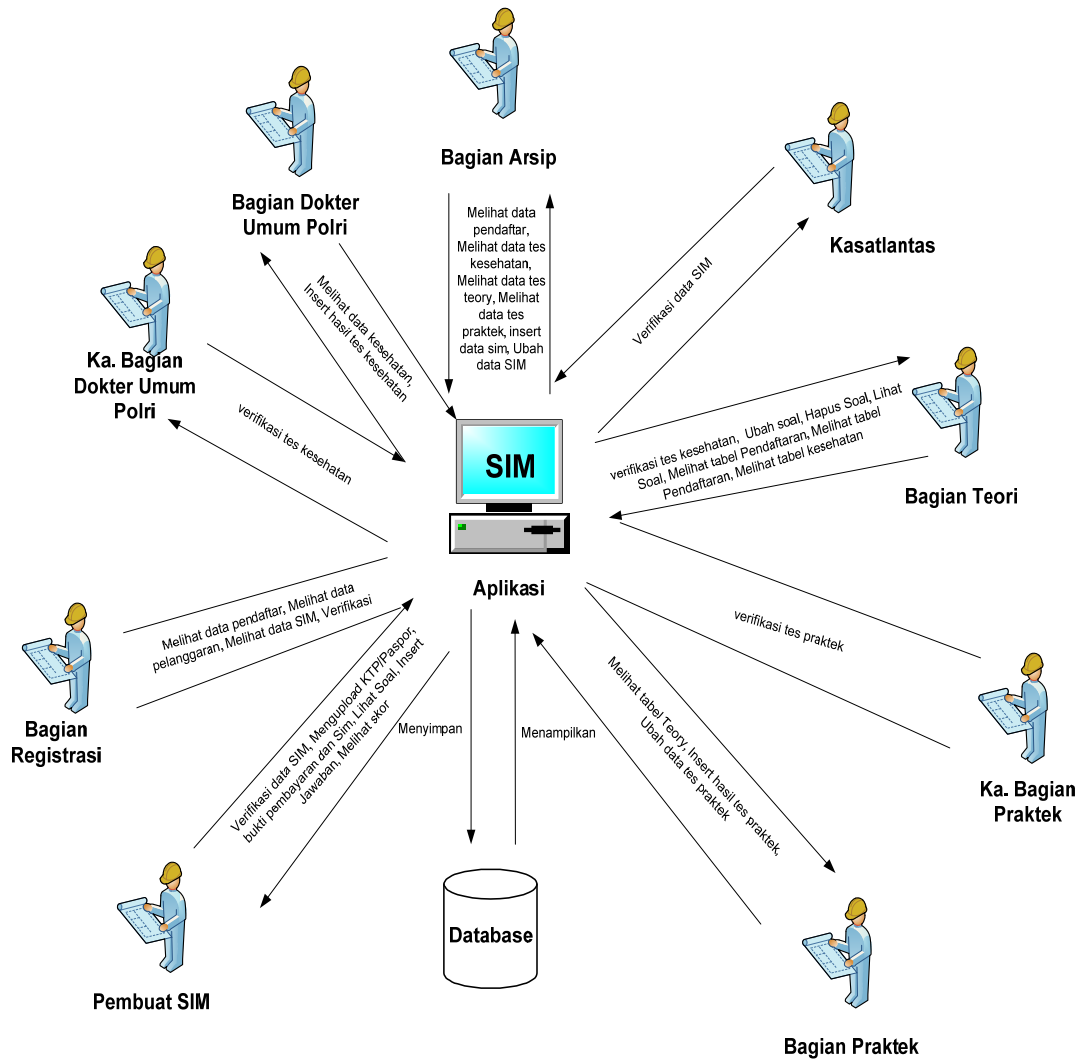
Bagian Arsip

Melihat data pendaftar, Melihat data tes kesehatan, Melihat data tes teory, Melihat data tes praktek, insert data sim, Ubah data SIM

Bagian Dokter Umum Polri

Melihat data kesehatan, Insert hasil tes kesehatan

Kasatlantas

Verifikasi data SIM

Ka. Bagian Dokter Umum Polri

verifikasi tes kesehatan

verifikasi tes kesehatan, Ubah soal, Hapus Soal, Lihat Soal, Melihat tabel Pendaftaran, Melihat tabel Pendaftaran, Melihat tabel kesehatan

Bagian Teori

SIM

Aplikasi

verifikasi tes praktek

Melihat data pendaftar, Melihat data pelanggaran, Melihat data SIM, Verifikasi

Bagian Registrasi

Verifikasi data SIM, Mengupload KTP/Paspor, bukti pembayaran dan Sim, Lihat Soal, Insert Jawaban, Melihat skor

Menyimpan

Menampilkan

Melihat tabel Teory, Insert hasil tes praktek, Ubah data tes praktek

Ka. Bagian Praktek

Database

Pembuat SIM

Bagian Praktek